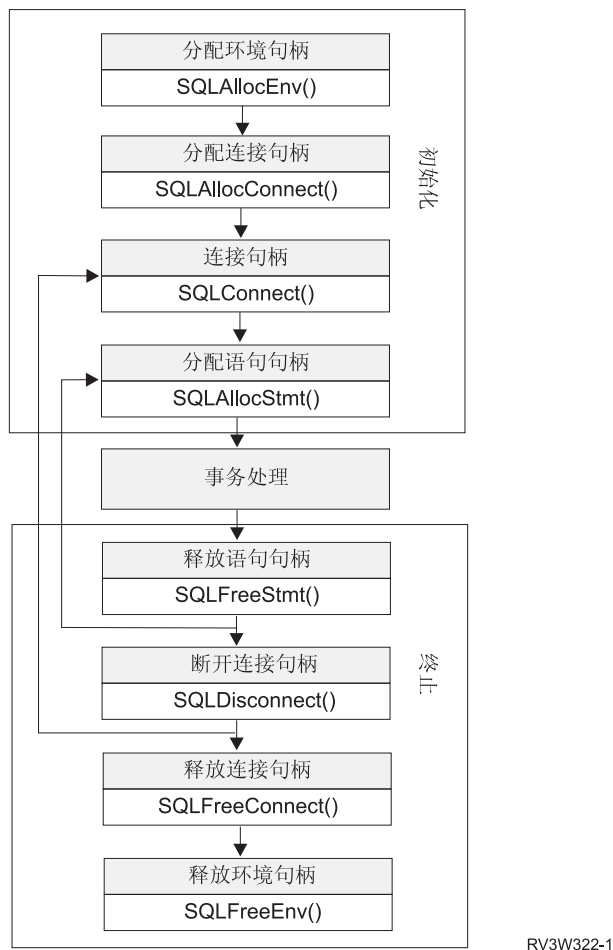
分配环境句柄
SQLAllocEnv()

分配连接句柄
SQLAllocConnect()

初始化

连接句柄
SQLConnect()

分配语句句柄
SQLAllocStmt()

事务处理

释放语句句柄
SQLFreeStmt()

断开连接句柄
SQLDisconnect()

终止

释放连接句柄
SQLFreeConnect()

释放环境句柄
SQLFreeEnv()

RV3W322-1